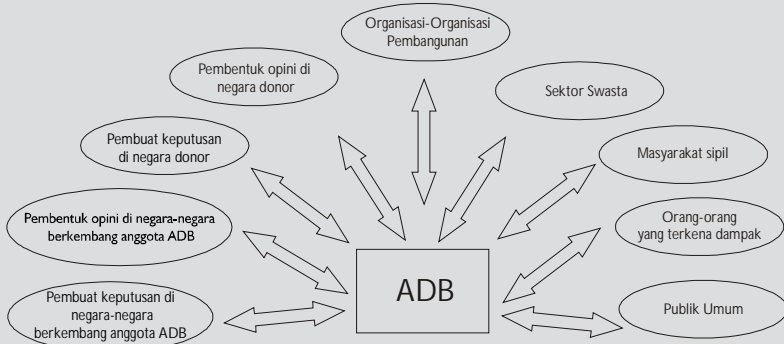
Organisasi-Organisasi Pembangunan

Pembentuk opini di negara donor

Sektor Swasta

Pembuat keputusan di negara donor

Masyarakat sipil

Pembentuk opini di negara-negara berkembang anggota ADB

Orang-orang yang terkena dampak

ADB

Pembuat keputusan di negara-negara berkembang anggota ADB

Publik Umum